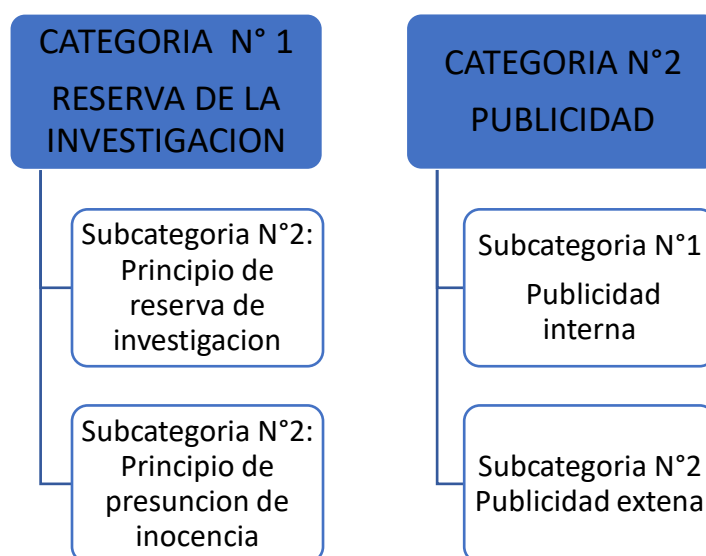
CATEGORIA N° 1
RESERVA DE LA INVESTIGACION

Subcategoria N°2: Principio de reserva de investigacion

Subcategoria N°2: Principio de presuncion de inocencia

CATEGORIA N°2
PUBLICIDAD

Subcategoria N°1
Publicidad interna

Subcategoria N°2
Publicidad extena